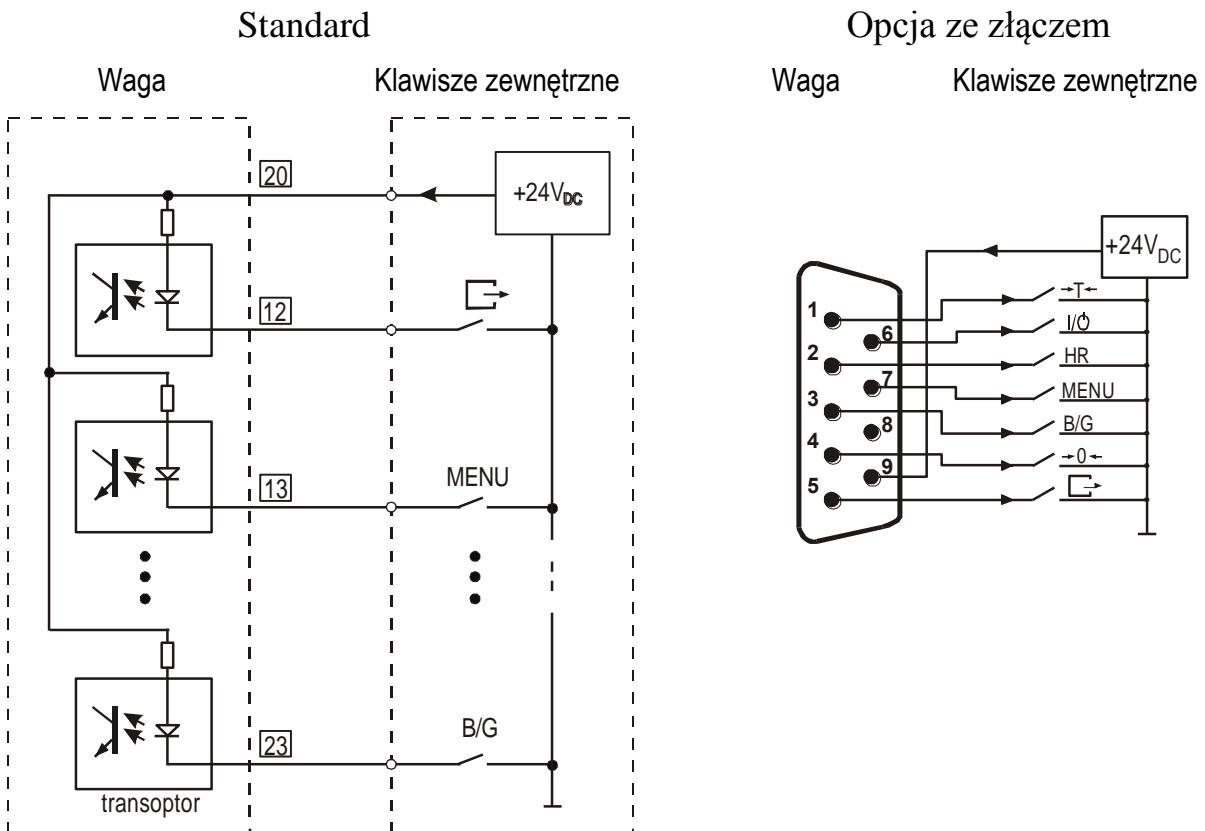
Standard

Waga

Klawisze zewnętrzne

20

$+24V_{DC}$

12

13

MENU

23

B/G

transoptor

Opcja ze złączem

Waga

Klawisze zewnętrzne

$+24V_{DC}$

1

6

2

7

3

8

4

9

5

→T←

I/⏻

HR

MENU

B/G

→0←